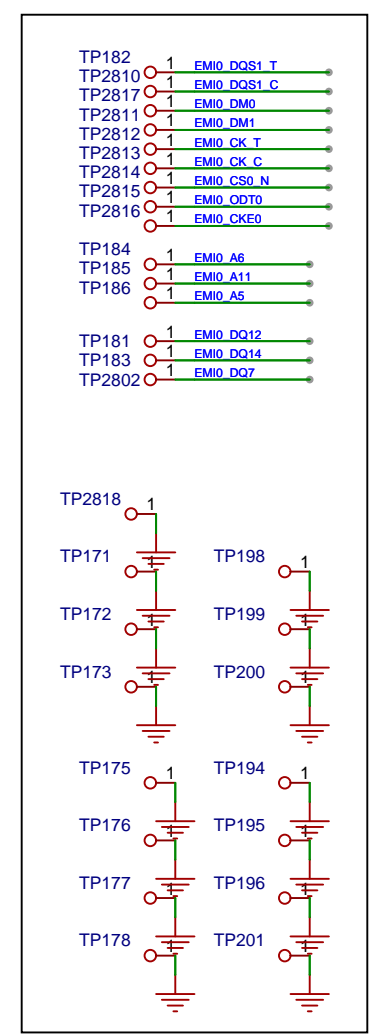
TP182
TP2810 1 EMI0_DQS1_T
TP2817 1 EMI0_DQS1_C
TP2811 1 EMI0_DM0
TP2812 1 EMI0_DM1
TP2813 1 EMI0_CK_T
TP2814 1 EMI0_CK_C
TP2815 1 EMI0_CS0_N
TP2816 1 EMI0_ODT0
1 EMI0_CKE0

TP184
TP185 1 EMI0_A6
TP186 1 EMI0_A11
1 EMI0_A5

TP181 1 EMI0_DQ12
TP183 1 EMI0_DQ14
TP2802 1 EMI0_DQ7

TP2818 1
TP171
TP172
TP173

TP198 1
TP199
TP200

TP175 1
TP176
TP177
TP178

TP194 1
TP195
TP196
TP201